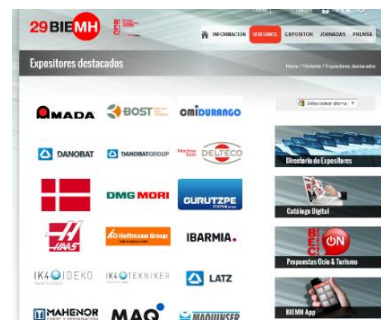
29BIEMH

INFORMACION VISITANTE EXPOSITOR JORNADAS PRENSA

Expositores destacados

Home / Visitante / Expositores destacados

AMADA BOST omiDURANGO

DANOBAT DANOBATGROUP DELTECO

DMG MORI GURUTZPE

HAAS Hoffmann Group IBARMIA.

IK4 IDEKO IK4 TEKNIKER LATZ

MAHENOR MAQ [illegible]

Seleccionar idioma

Directorio de Expositores

Catálogo Digital

ON

Propuestas Ocio & Turismo

BIEMH App